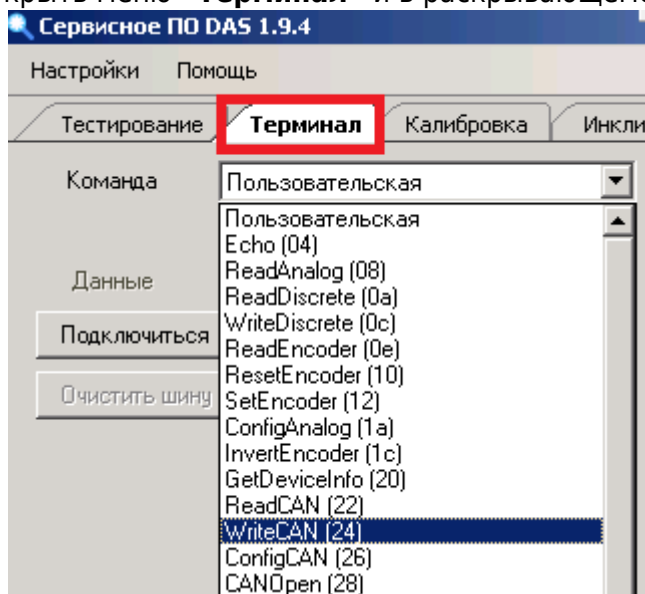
Сервисное ПО DAS 1.9.4

Настройки Помощь

Тестирование | Терминал | Калибровка | Инкли

Команда Пользовательская

Данные

Подключиться

Очистить шину

Пользовательская
Echo (04)
ReadAnalog (08)
ReadDiscrete (0a)
WriteDiscrete (0c)
ReadEncoder (0e)
ResetEncoder (10)
SetEncoder (12)
ConfigAnalog (1a)
InvertEncoder (1c)
GetDeviceInfo (20)
ReadCAN (22)
WriteCAN (24)
ConfigCAN (26)
CANOpen (28)